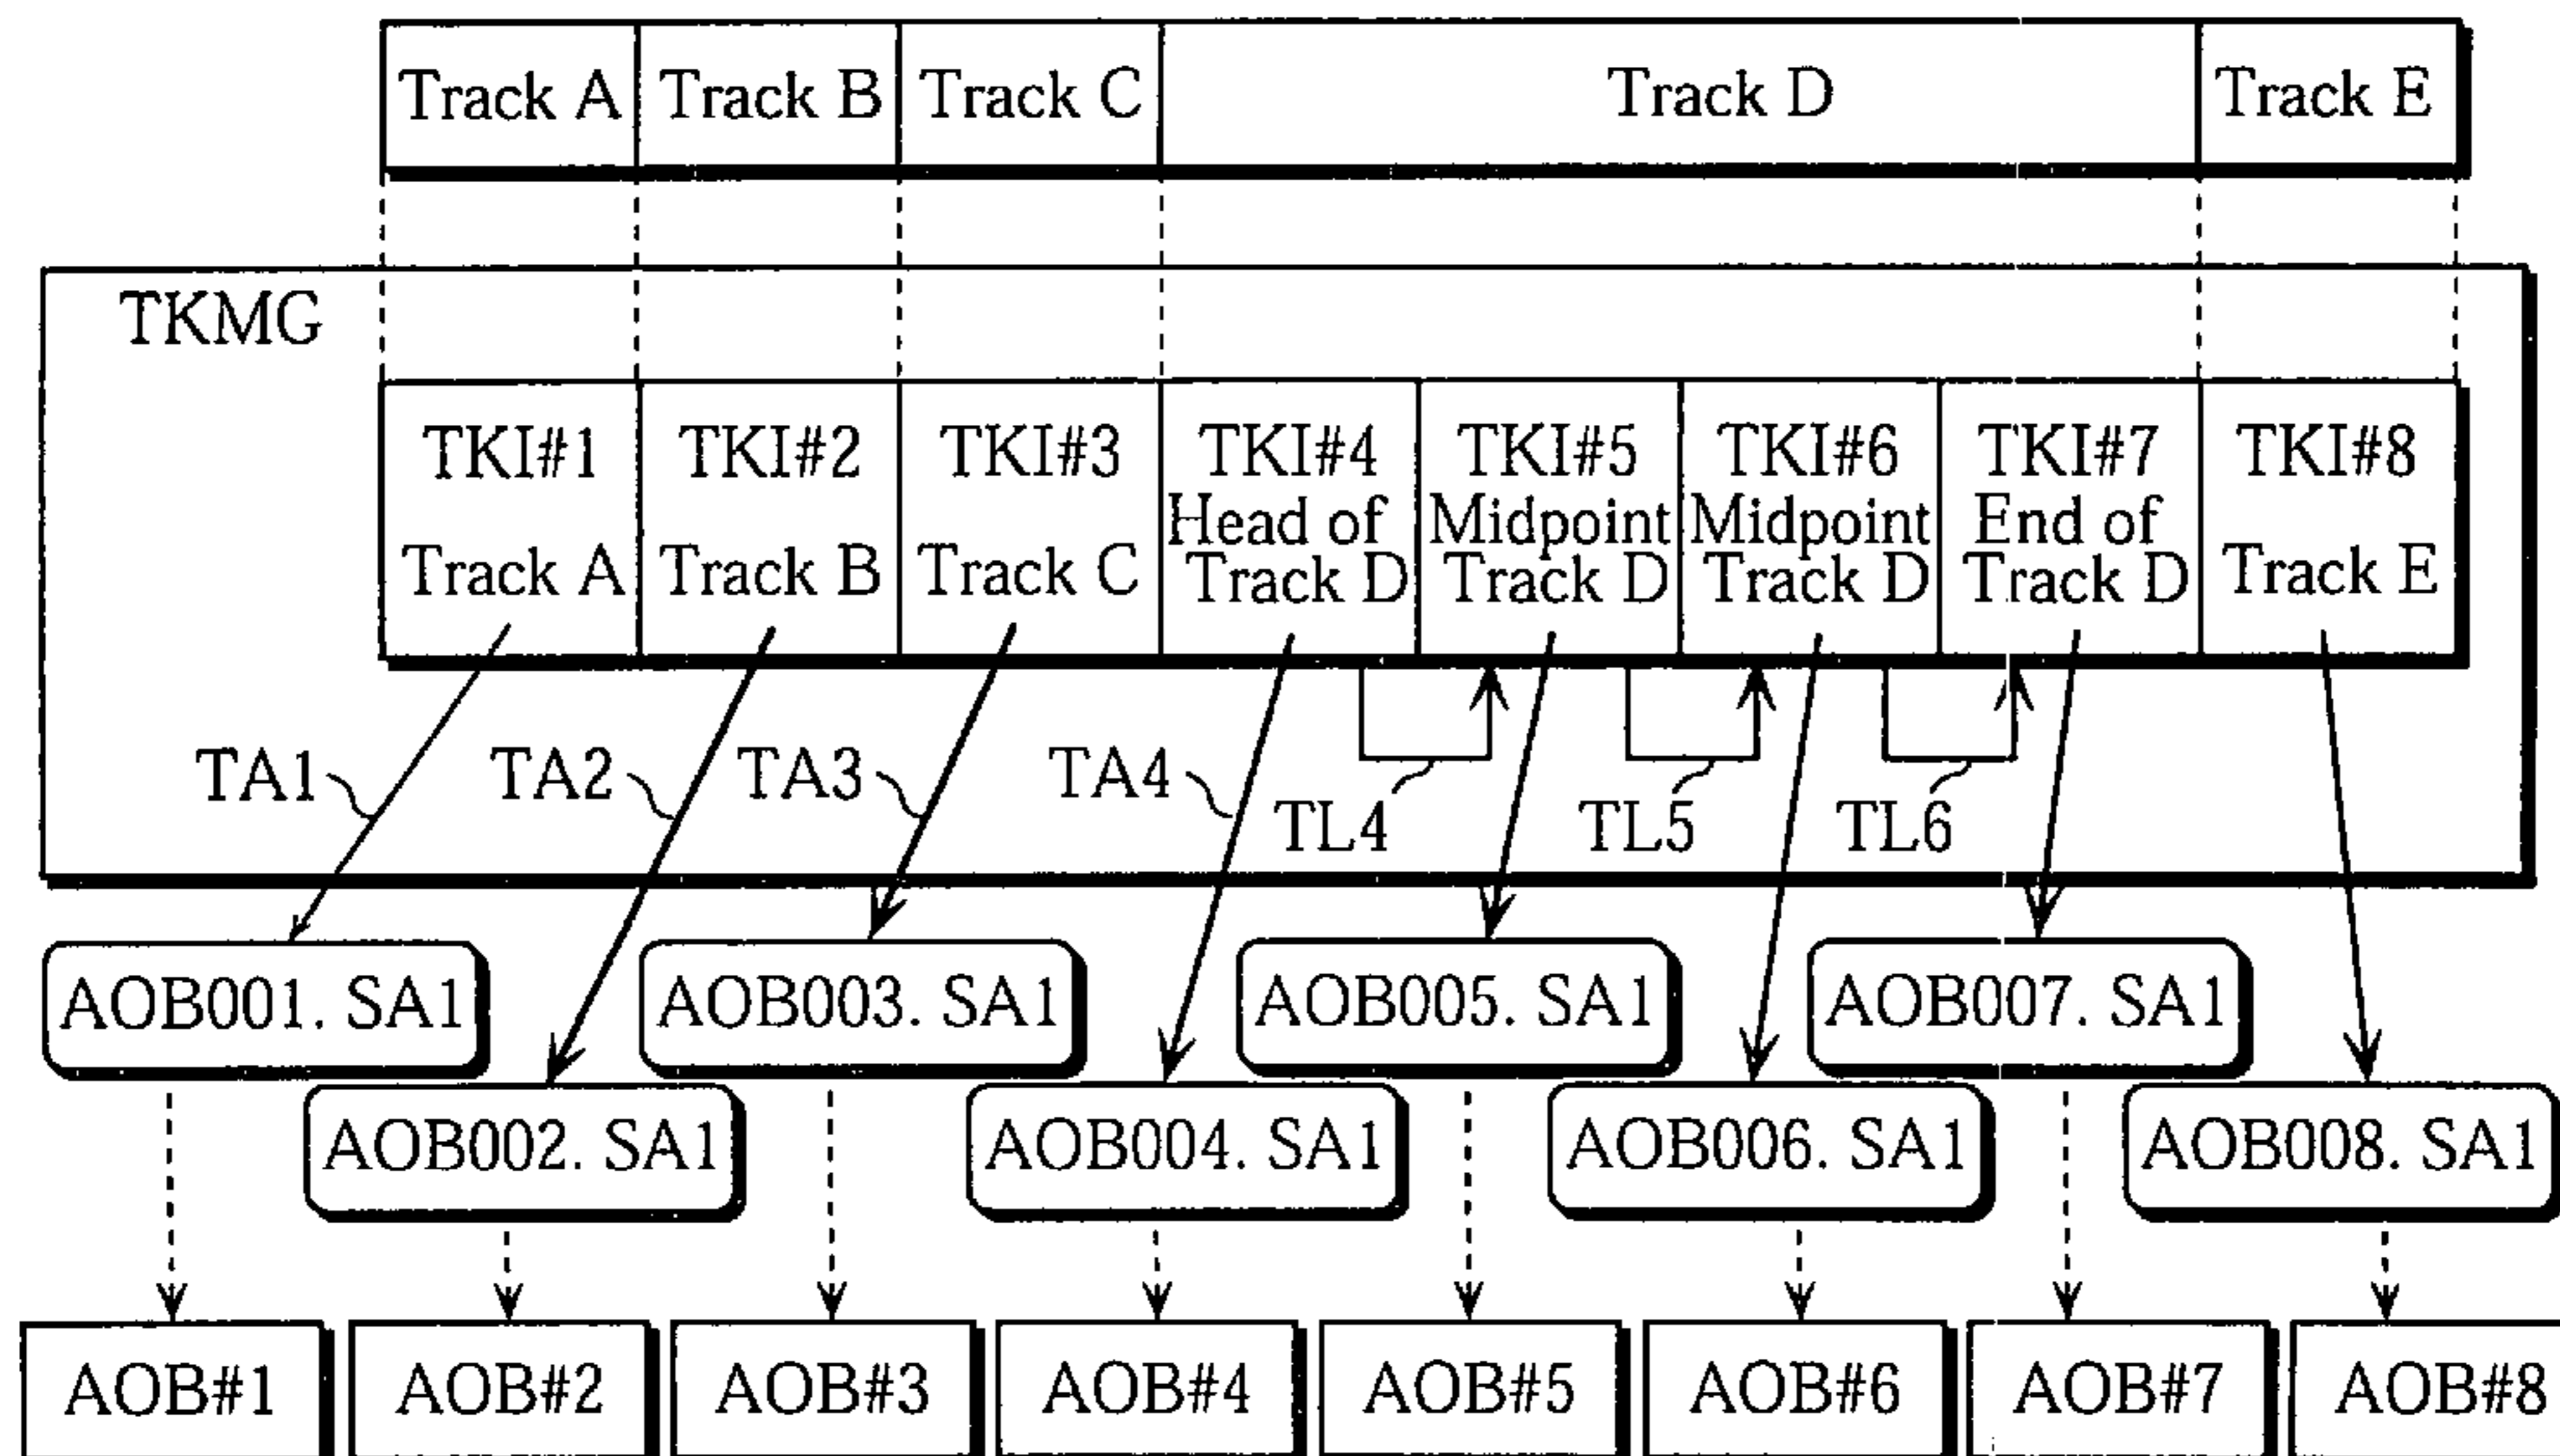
| Track A | Track B | Track C | Track D | Track E |
|---|---|---|---|---|

TKMG

| TKI#1 Track A | TKI#2 Track B | TKI#3 Track C | TKI#4 Head of Track D | TKI#5 Midpoint Track D | TKI#6 Midpoint Track D | TKI#7 End of Track D | TKI#8 Track E |
|---|---|---|---|---|---|---|---|

TA1 TA2 TA3 TA4 TL4 TL5 TL6

AOB001. SA1
AOB002. SA1
AOB003. SA1
AOB004. SA1
AOB005. SA1
AOB006. SA1
AOB007. SA1
AOB008. SA1

AOB#1 AOB#2 AOB#3 AOB#4 AOB#5 AOB#6 AOB#7 AOB#8